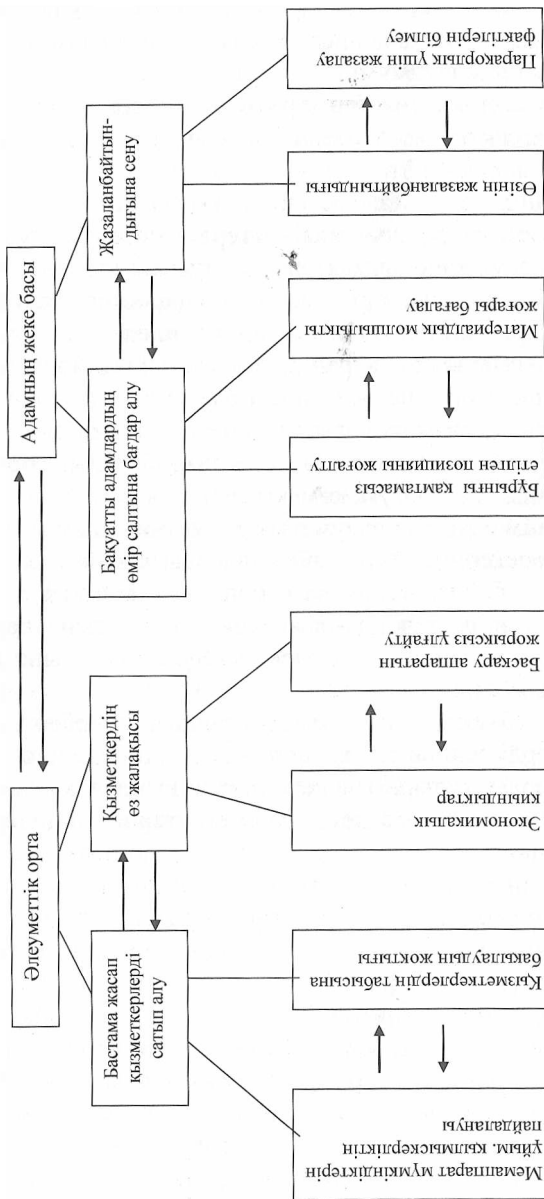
Әлеуметтік орта

Адамның жеке басы

Бастама жасап қызметкерлерді сатып алу

Қызметкердің өз жалақысы

Бақуатты адамдардың өмір салтына бағдар алу

Жазаланбайтындығына сену

Мемлекет мүмкіндіктерін ұйым. қылмыскерлікті пайдалануы

Қызметкерлердің табысына бақылаудың жоқтығы

Экономикалық қиындықтар

Басқару аппаратын жорықсыз ұлғайту

Бұрынғы қамтамасыз етілген позицияны жоғалту

Материалдық молшылықты жоғары бағалау

Өзінің жазаланбайтындығы

Парақорлық үшін жазалау фактілерін білмеу